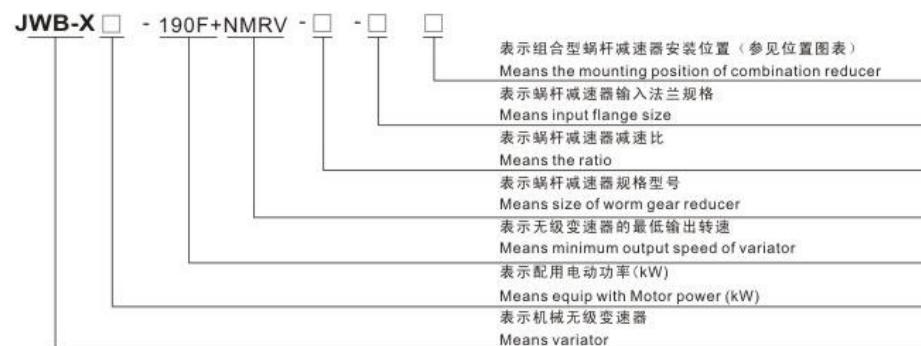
JWB-X □ - 190F+NMRV - □ - □ □

表示组合型蜗杆减速器安装位置（参见位置图表）
Means the mounting position of combination reducer

表示蜗杆减速器输入法兰规格
Means input flange size

表示蜗杆减速器减速比
Means the ratio

表示蜗杆减速器规格型号
Means size of worm gear reducer

表示无级变速器的最低输出转速
Means minimum output speed of variator

表示配用电动功率(kW)
Means equip with Motor power (kW)

表示机械无级变速器
Means variator